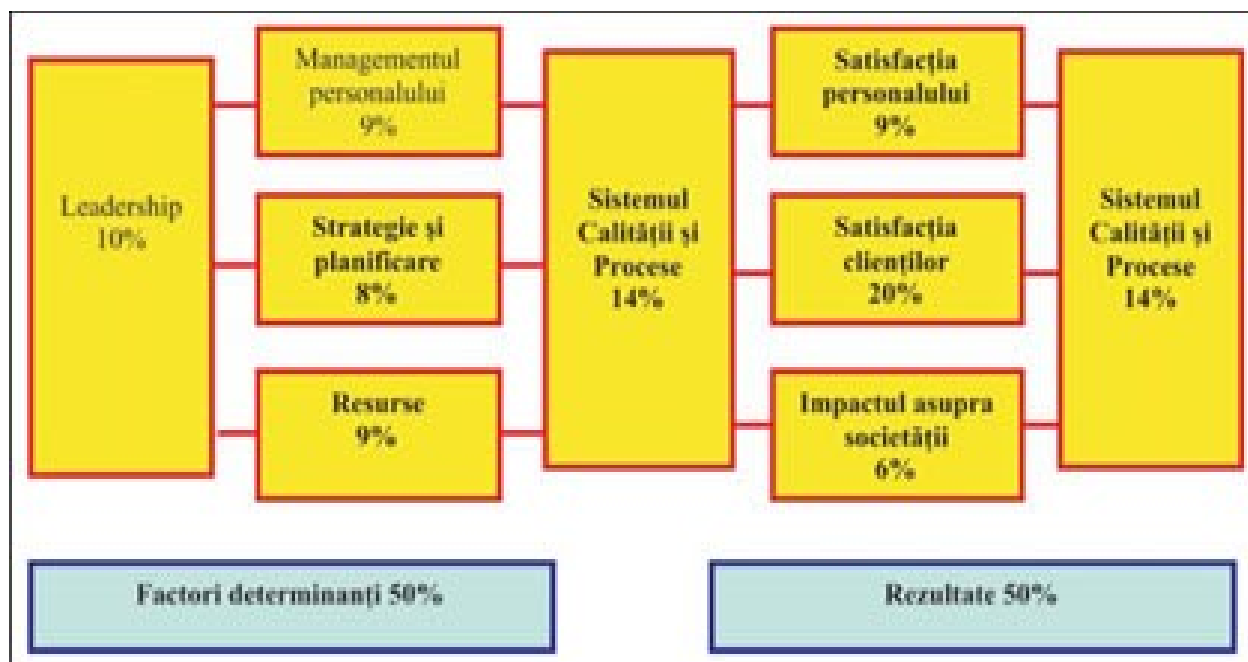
Leadership
10%

Managementul personalului
9%

Strategie şi planificare
8%

Resurse
9%

Sistemul Calităţii şi Procese
14%

Satisfacţia personalului
9%

Satisfacţia clienţilor
20%

Impactul asupra societăţii
6%

Sistemul Calităţii şi Procese
14%

Factori determinanţi 50%

Rezultate 50%